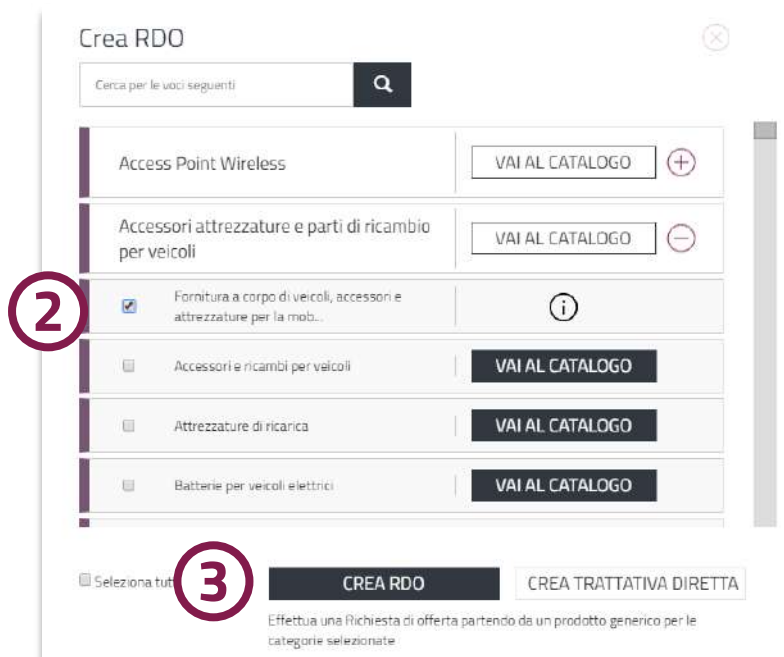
Crea RDO

Cerca per le voci seguenti

Access Point Wireless

VAI AL CATALOGO

Accessori attrezzature e parti di ricambio per veicoli

VAI AL CATALOGO

2

Fornitura a corpo di veicoli, accessori e attrezzature per la mob...

Accessori e ricambi per veicoli

VAI AL CATALOGO

Attrezzature di ricarica

VAI AL CATALOGO

Batterie per veicoli elettrici

VAI AL CATALOGO

Seleziona tut

3

CREA RDO

CREA TRATTATIVA DIRETTA

Effettua una Richiesta di offerta partendo da un prodotto generico per le categorie selezionate